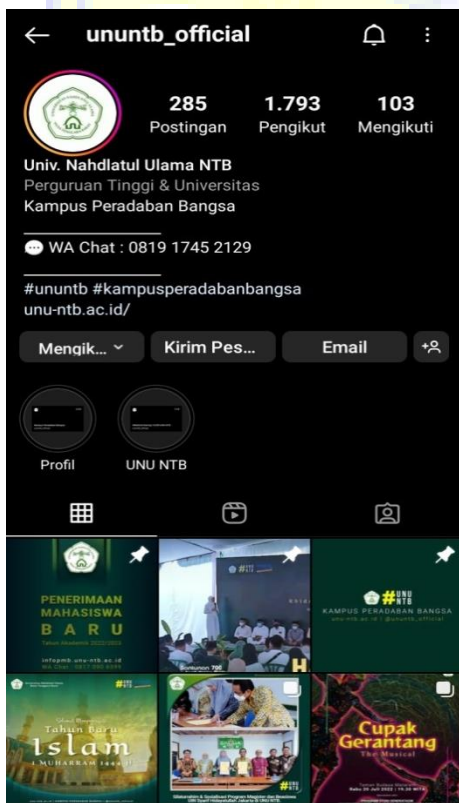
ununtb_official

285
Postingan

1.793
Pengikut

103
Mengikuti

Univ. Nahdlatul Ulama NTB
Perguruan Tinggi & Universitas
Kampus Peradaban Bangsa

WA Chat : 0819 1745 2129

#ununtb #kampusperadabanbangsa
unu-ntb.ac.id/

Mengik...
Kirim Pes...
Email

Profil
UNU NTB

PENERIMAAN MAHASISWA BARU
Tahun Akademik 2022/2023

#UNU NTB
KAMPUS PERADABAN BANGSA
unu-ntb.ac.id | @ununtb_official

Tahun Baru Islam
1 MUHARRAM 1444 H

#UNU NTB

Cupak Gerantang
The Musical